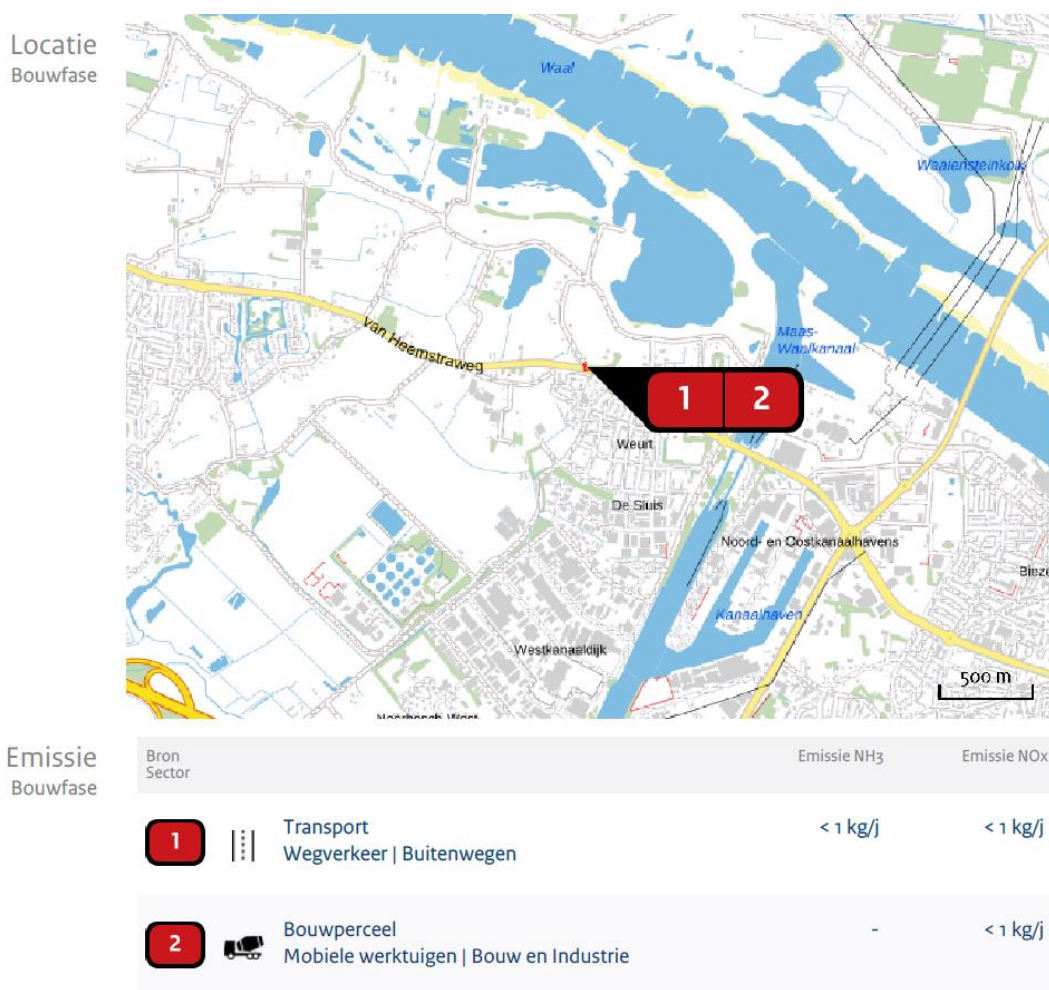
Locatie
Bouwfase

Waal
Waalensteinkolk
Maas-Waalkanaal
Van Heemstraweg
1
2
Weurt
De Sluis
Noord- en Oostkanaalhavens
Kanaalhaven
Westkanaaldijk
Bieze
500 m
Noorbeek West

Emissie
Bouwfase

| Bron Sector | | Emissie NH3 | Emissie NOx |
|---|---|---|---|
| 1 | Transport Wegverkeer \| Buitenwegen | < 1 kg/j | < 1 kg/j |
| 2 | Bouwperceel Mobiele werktuigen \| Bouw en Industrie | - | < 1 kg/j |